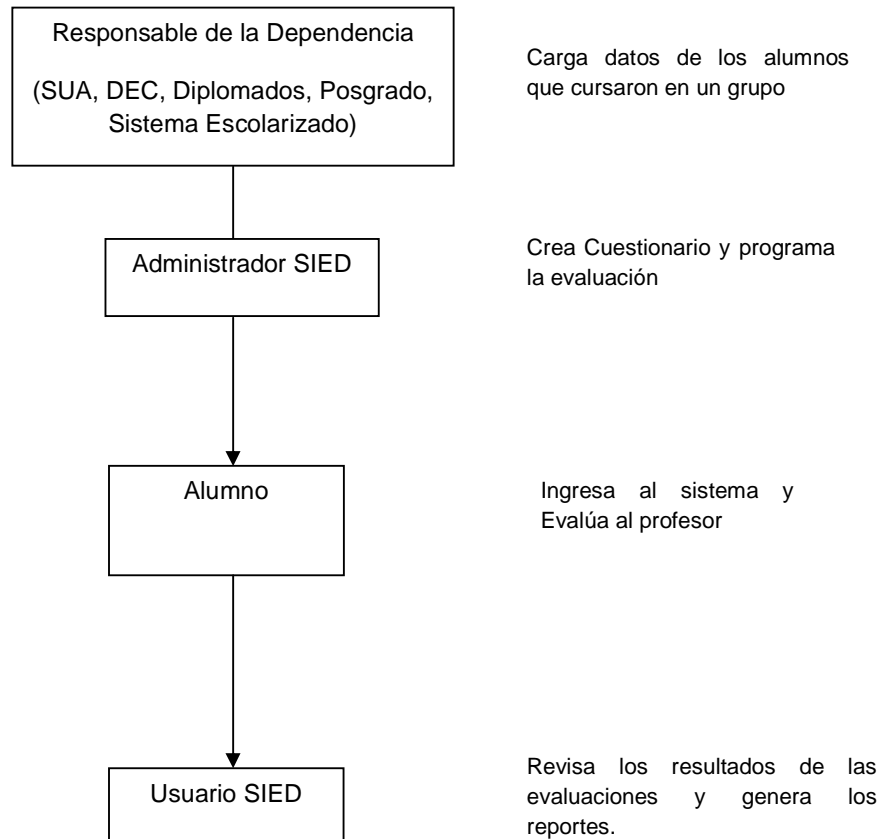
Responsable de la Dependencia

(SUA, DEC, Diplomados, Posgrado, Sistema Escolarizado)

Carga datos de los alumnos que cursaron en un grupo

Administrador SIED

Crea Cuestionario y programa la evaluación

Alumno

Ingresa al sistema y Evalúa al profesor

Usuario SIED

Revisa los resultados de las evaluaciones y genera los reportes.